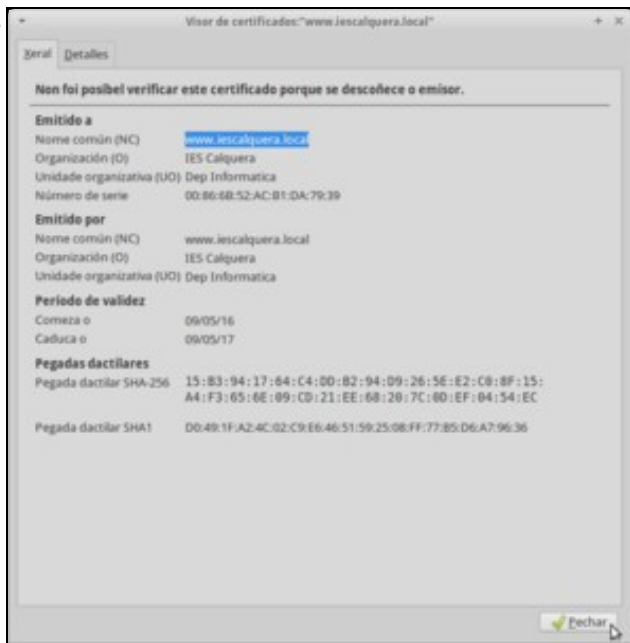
Visor de certificados:"www.iescalquera.local"

Xeral Detalles

Non foi posíbel verificar este certificado porque se descoñece o emisor.

Emitido a
Nome común (NC) www.iescalquera.local
Organización (O) IES Calquera
Unidade organizativa (UO) Dep Informatica
Número de serie 00:86:6B:52:AC:B1:DA:79:39

Emitido por
Nome común (NC) www.iescalquera.local
Organización (O) IES Calquera
Unidade organizativa (UO) Dep Informatica

Período de validez
Comeza o 09/05/16
Caduca o 09/05/17

Pegadas dactilares
Pegada dactilar SHA-256 15:B3:94:17:64:C4:DD:B2:94:D9:26:5E:E2:C0:8F:15:A4:F3:65:6E:09:CD:21:EE:68:20:7C:0D:EF:84:54:EC

Pegada dactilar SHA1 D0:49:1F:A2:4C:02:C9:E6:46:51:59:25:08:FF:77:B5:D6:A7:96:36

Pechar